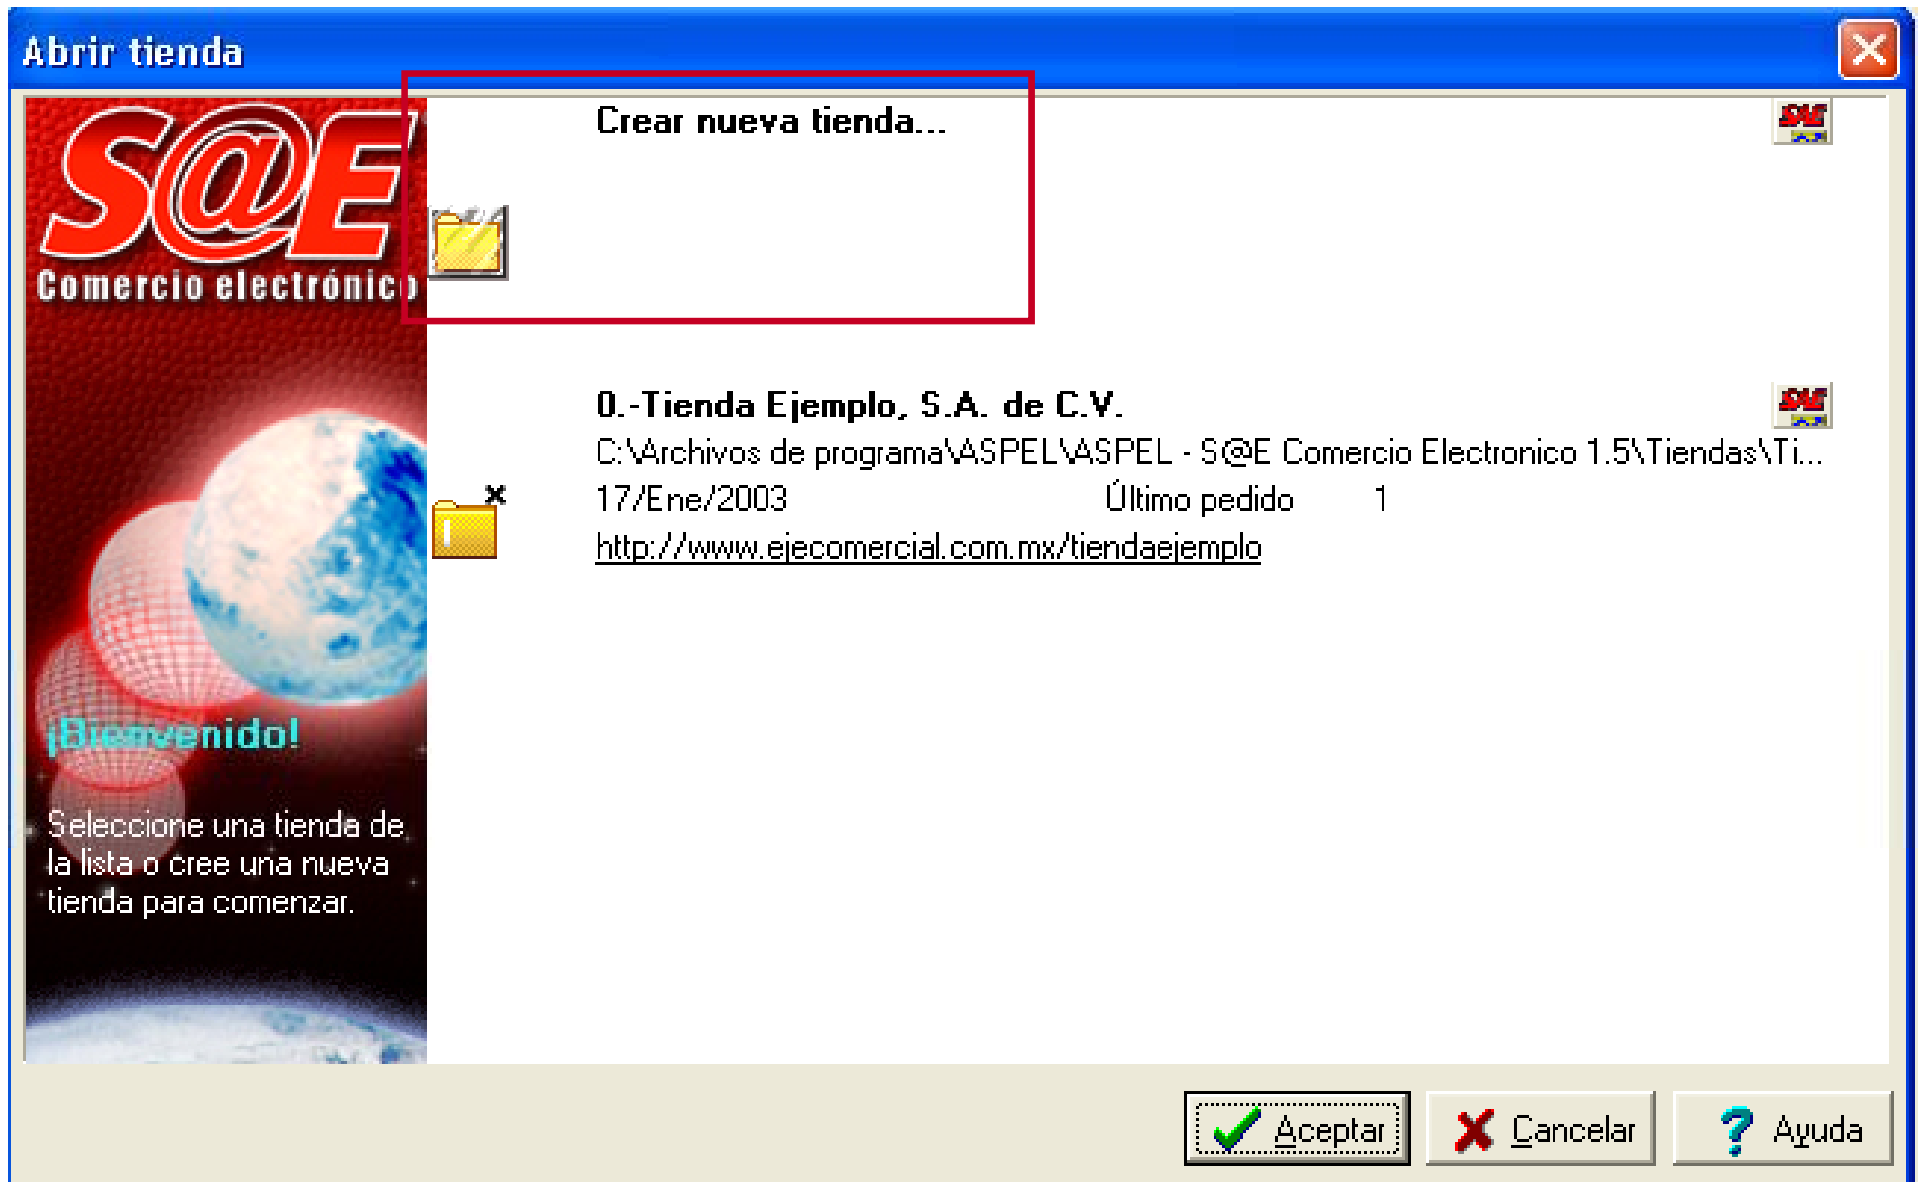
Abrir tienda

S@E
Comercio electrónico

¡Bienvenido!

Seleccione una tienda de la lista o cree una nueva tienda para comenzar.

Crear nueva tienda...

SAE

0.-Tienda Ejemplo, S.A. de C.V.

SAE

C:\Archivos de programa\ASPEL\ASPEL - S@E Comercio Electronico 1.5\Tiendas\Ti...

17/Ene/2003 Último pedido 1

http://www.ejecomercial.com.mx/tiendaejemplo

Aceptar Cancelar Ayuda